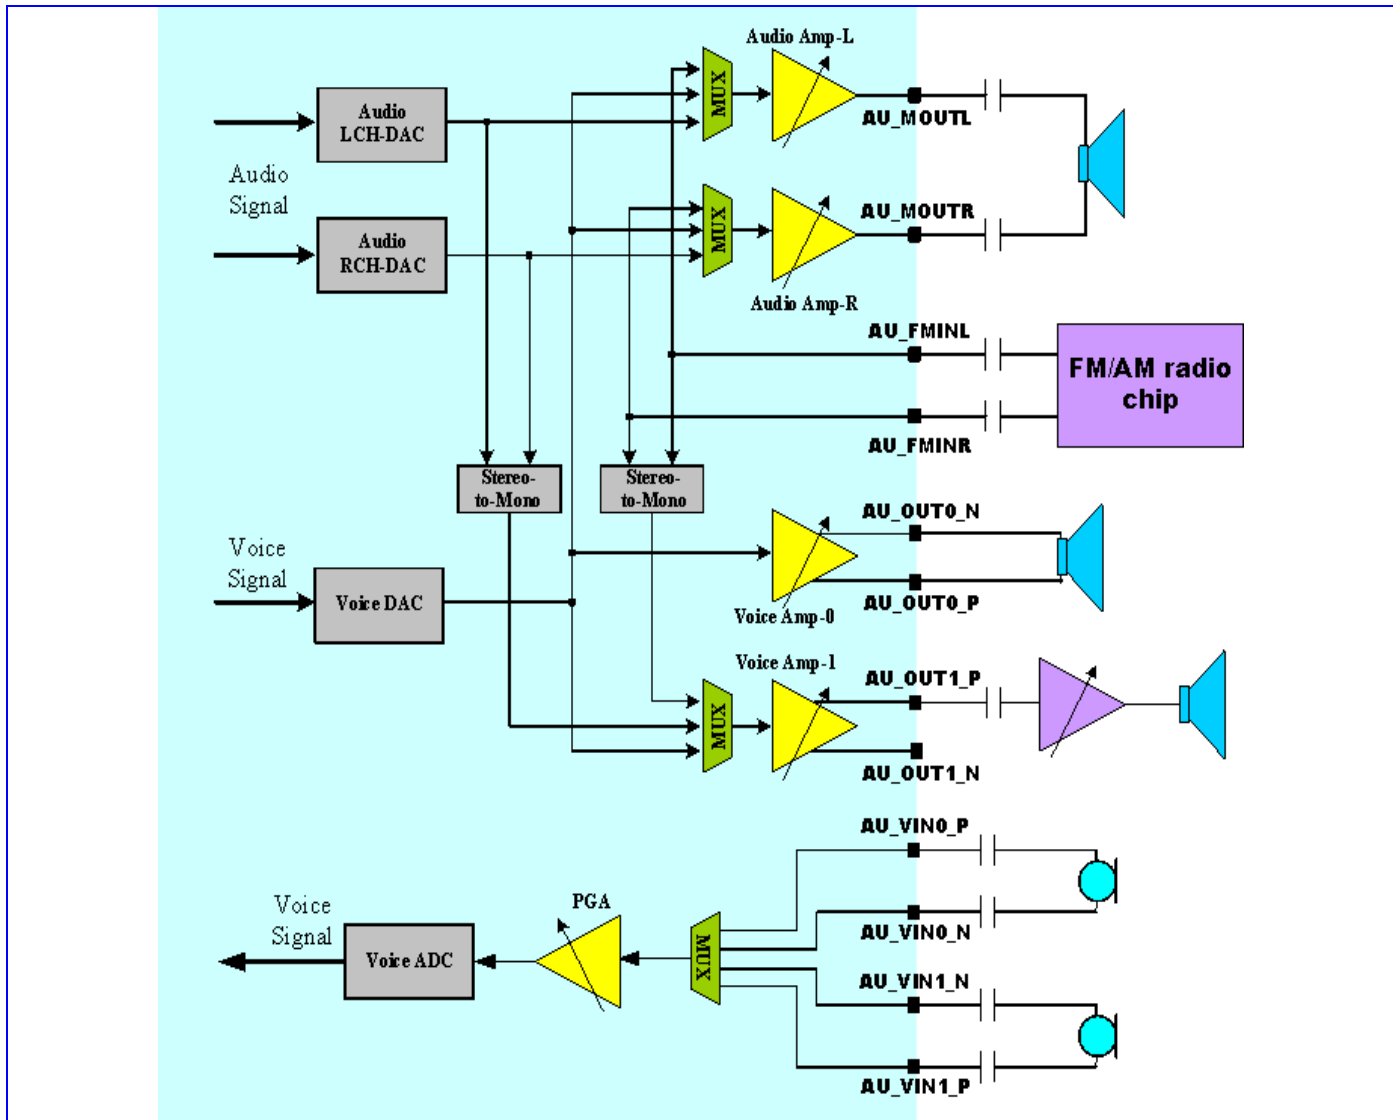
Audio Amp-L

Audio LCH-DAC

MUX

AU_MOUTL

Audio Signal

Audio RCH-DAC

MUX

AU_MOUTR

Audio Amp-R

AU_FMINL

FM/AM radio chip

AU_FMINR

Stereo-to-Mono

Stereo-to-Mono

AU_OUT0_N

Voice Signal

Voice DAC

AU_OUT0_P

Voice Amp-0

Voice Amp-1

AU_OUT1_P

MUX

AU_OUT1_N

AU_VIN0_P

PGA

Voice Signal

Voice ADC

MUX

AU_VIN0_N

AU_VIN1_N

AU_VIN1_P